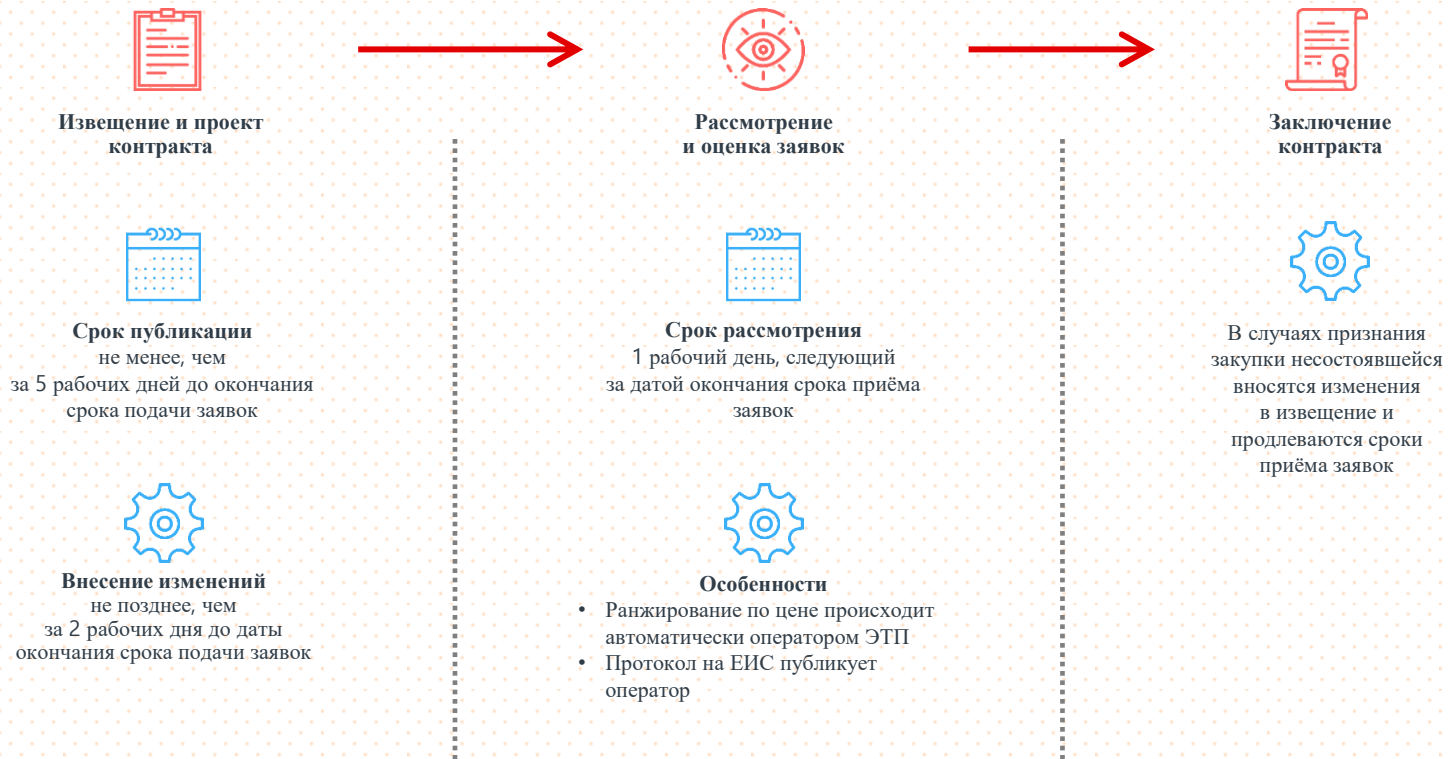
Извещение и проект контракта

Срок публикации
не менее, чем
за 5 рабочих дней до окончания срока подачи заявок

Внесение изменений
не позднее, чем
за 2 рабочих дня до даты окончания срока подачи заявок

Рассмотрение и оценка заявок

Срок рассмотрения
1 рабочий день, следующий за датой окончания срока приёма заявок

Особенности
• Ранжирование по цене происходит автоматически оператором ЭТП
• Протокол на ЕИС публикует оператор

Заключение контракта

В случаях признания закупки несостоявшейся вносятся изменения в извещение и продлеваются сроки приёма заявок